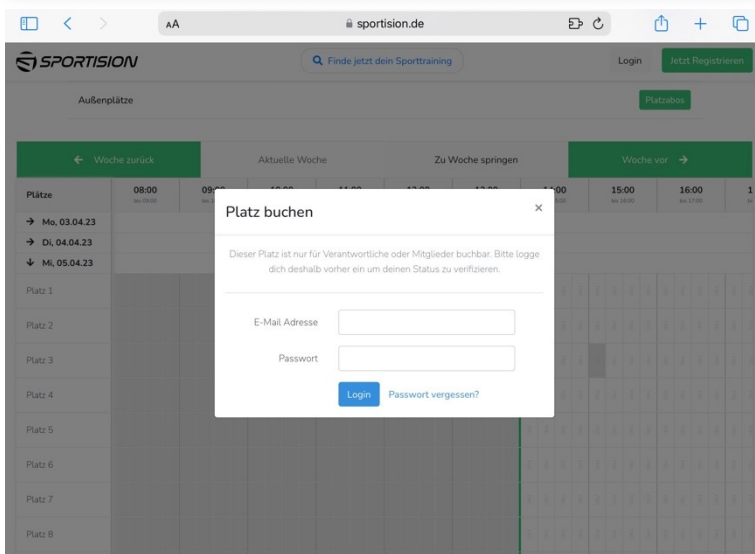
AA sportision.de

SPORTISION

Finde jetzt dein Sporttraining

Login

Jetzt Registrieren

Außenplätze

Platzabos

← Woche zurück

Aktuelle Woche

Zu Woche springen

Woche vor →

Plätze

08:00

09:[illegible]

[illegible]00

15:00

16:00

→ Mo, 03.04.23

→ Di, 04.04.23

↓ Mi, 05.04.23

Platz 1

Platz 2

Platz 3

Platz 4

Platz 5

Platz 6

Platz 7

Platz 8

Platz buchen

×

Dieser Platz ist nur für Verantwortliche oder Mitglieder buchbar. Bitte logge dich deshalb vorher ein um deinen Status zu verifizieren.

E-Mail Adresse

Passwort

Login

Passwort vergessen?